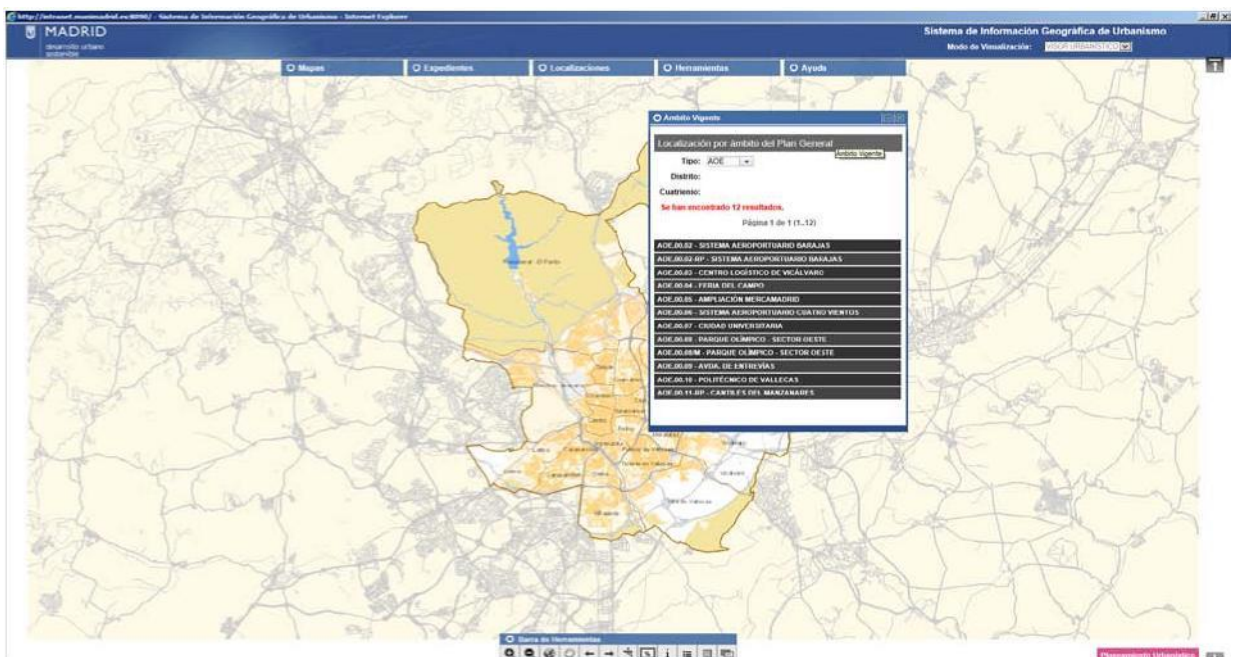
http://intranet.munimadrid.es:8090/ - Sistema de Información Geográfica de Urbanismo - Internet Explorer

MADRID
desarrollo urbano sostenible

Sistema de Información Geográfica de Urbanismo
Modo de Visualización: VISOR URBANÍSTICO

Mapas
Expedientes
Localizaciones
Herramientas
Ayuda

Ámbito Vigente

Localización por ámbito del Plan General
Ámbito Vigente
Tipo: AOE
Distrito:
Cuatrienio:
Se han encontrado 12 resultados.
Página 1 de 1 (1..12)

AOE.00.02 - SISTEMA AEROPORTUARIO BARAJAS
AOE.00.02-RP - SISTEMA AEROPORTUARIO BARAJAS
AOE.00.03 - CENTRO LOGÍSTICO DE VICÁLVARO
AOE.00.04 - FERIA DEL CAMPO
AOE.00.05 - AMPLIACIÓN MERCAMADRID
AOE.00.06 - SISTEMA AEROPORTUARIO CUATRO VIENTOS
AOE.00.07 - CIUDAD UNIVERSITARIA
AOE.00.08 - PARQUE OLÍMPICO - SECTOR OESTE
AOE.00.08/M - PARQUE OLÍMPICO - SECTOR OESTE
AOE.00.09 - AVDA. DE ENTREVÍAS
AOE.00.10 - POLITÉCNICO DE VALLECAS
AOE.00.11-RP - CANTILES DEL MANZANARES

Embalse de El Pardo

Barra de Herramientas

Planeamiento Urbanístico